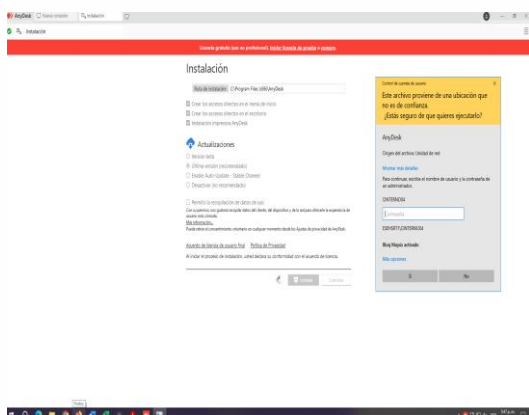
AnyDesk  Nueva conexión  Instalación

Instalación

Usando gratuito (uso no profesional). Iniciar licencia de prueba o comprar.

Instalación

Ruta de instalación: C:\Program Files (x86)\AnyDesk

Crear los accesos directos en el menú de inicio
Crear los accesos directos en el escritorio
Instalación impresora AnyDesk

Actualizaciones

Versión beta
Última versión (recomendado)
Enable Auto Update - Stable Channel
Desactivar (no recomendado)

Permitir la recopilación de datos de uso
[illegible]
Más información...
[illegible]

Acuerdo de licencia de usuario final  Política de Privacidad

Al iniciar el proceso de instalación, usted declara su conformidad con el acuerdo de licencia.

Aceptar  Cancelar

Control de cuentas de usuario

Este archivo proviene de una ubicación que no es de confianza.
¿Estás seguro de que quieres ejecutarlo?

AnyDesk

Origen del archivo: Unidad de red

Mostrar más detalles

Para continuar, escribe el nombre de usuario y la contraseña de un administrador.

CINTERIOR04

Contraseña

ESDVERTI\CINTERIOR04

Bloq Mayús activado

Más opciones

Sí  No

Todos